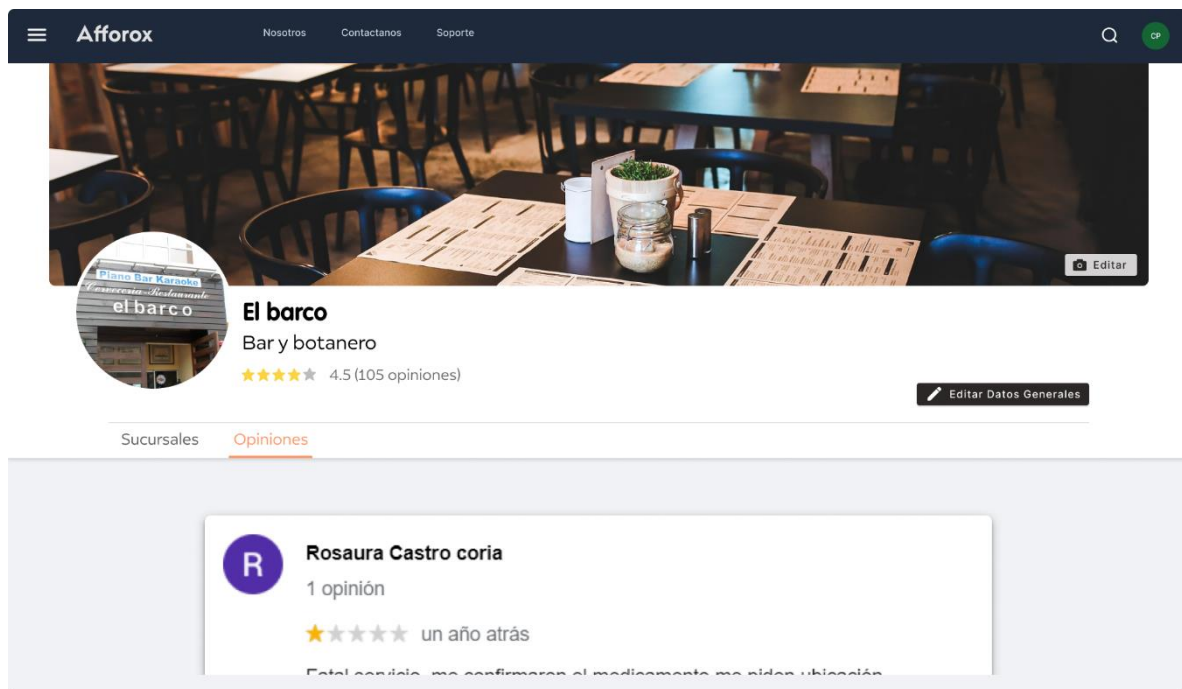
Afforox
Nosotros
Contactanos
Soporte
CP

Editar

Piano Bar Karaoke
Cervecería Restaurante
el barco

El barco
Bar y botanero
4.5 (105 opiniones)

Editar Datos Generales

Sucursales
Opiniones

R
Rosaura Castro coria
1 opinión
un año atrás
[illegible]